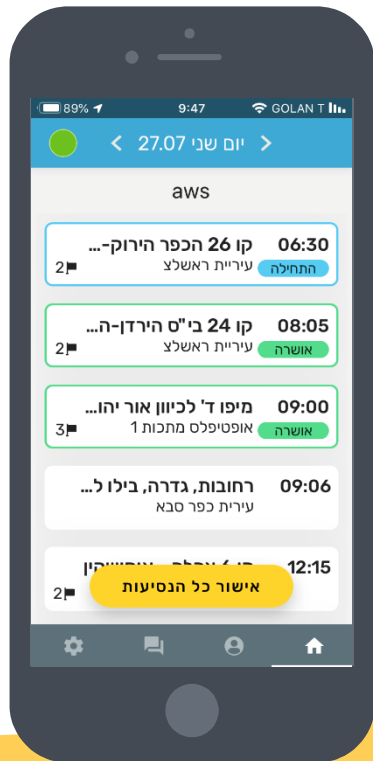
89% 9:47 GOLAN T

< יום שני 27.07 >

aws

06:30 קו 26 הכפר הירוק-...
התחילה עיריית ראשלצ
2

08:05 קו 24 בי"ס הירדן-ה...
אושרה עיריית ראשלצ
2

09:00 מיפו ד' לכיוון אור יהו...
אושרה אופטיפלס מתכות 1
3

09:06 רחובות, גדרה, בילו ל...
עירית כפר סבא

12:15 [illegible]
2

אישור כל הנסיעות